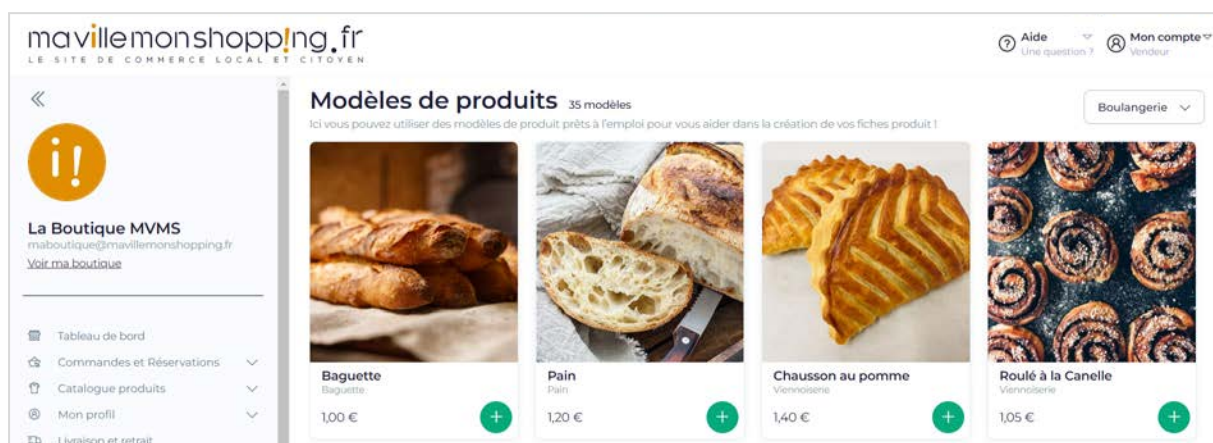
mavillemonshopping.fr
LE SITE DE COMMERCE LOCAL ET CITOYEN

Aide
Une question ?

Mon compte
Vendeur

«

i!

La Boutique MVMS
maboutique@mavillemonshopping.fr
Voir ma boutique

Tableau de bord
Commandes et Réservations
Catalogue produits
Mon profil
Livraison et retrait

Modèles de produits 35 modèles
Ici vous pouvez utiliser des modèles de produit prêts à l'emploi pour vous aider dans la création de vos fiches produit !

Boulangerie

Baguette
Baguette
1,00 €

Pain
Pain
1,20 €

Chausson au pomme
Viennoiserie
1,40 €

Roulé à la Canelle
Viennoiserie
1,05 €